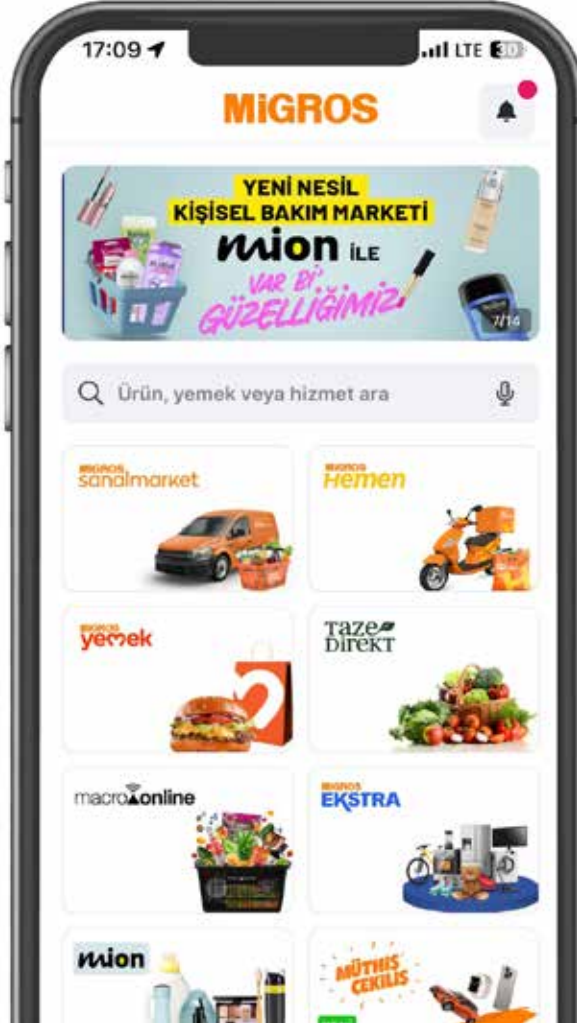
17:09 LTE 30

MiGROS

YENİ NESİL
KİŞİSEL BAKIM MARKETİ
mion İLE
VAR Bİ'
GÜZELLİĞİMİZ

7/14

Ürün, yemek veya hizmet ara

MIGROS sanalmarket

MIGROS Hemen

MIGROS yemek

Taze Direkt

macroonline

MIGROS EKSTRA

mion

MÜTHİŞ ÇEKİLİŞ